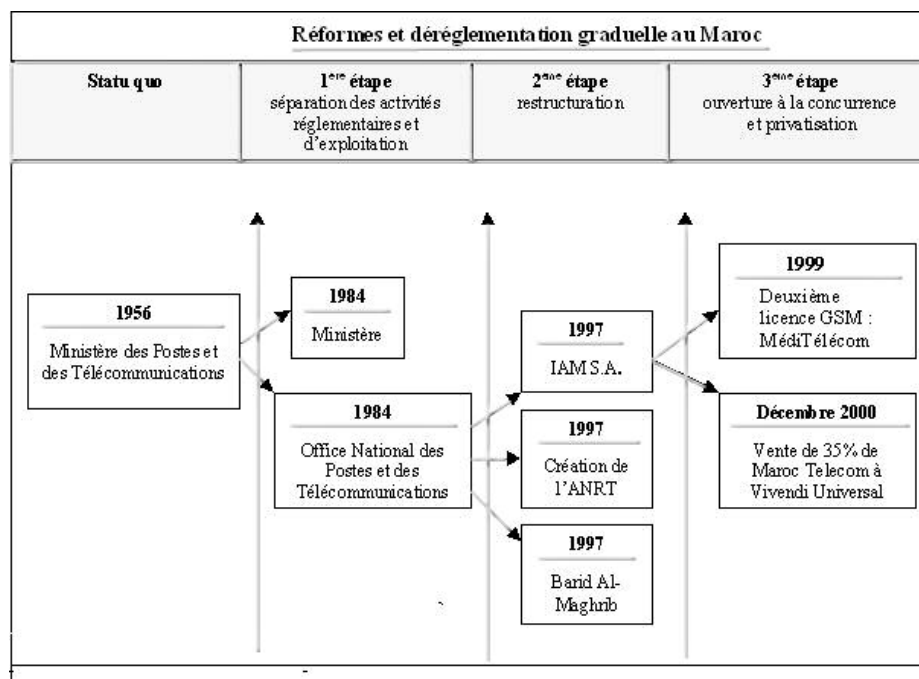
Réformes et déréglementation graduelle au Maroc

| Statu quo | $1^{ère}$ étape séparation des activités réglementaires et d'exploitation | $2^{ème}$ étape restructuration | $3^{ème}$ étape ouverture à la concurrence et privatisation |
|---|---|---|---|

1956
Ministère des Postes et des Télécommunications

1984
Ministère

1984
Office National des Postes et des Télécommunications

1997
IAM S.A.

1997
Création de l'ANRT

1997
Barid Al-Maghrib

1999
Deuxième licence GSM : MédiTélécom

Décembre 2000
Vente de 35% de Maroc Telecom à Vivendi Universal